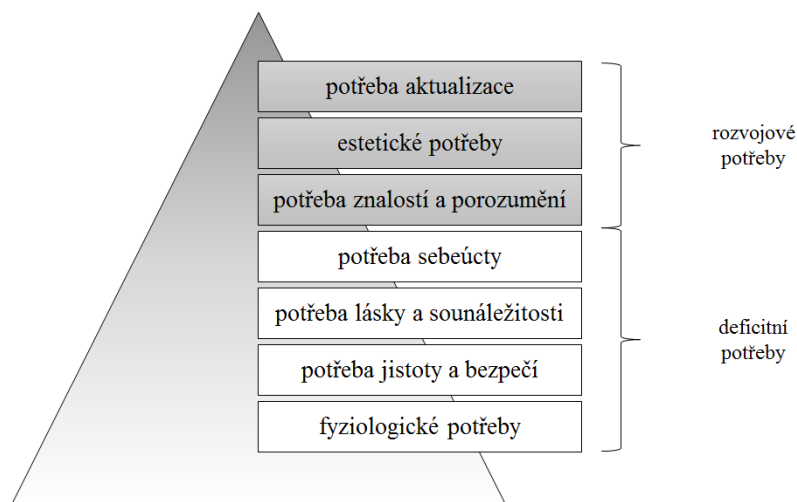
potřeba aktualizace

estetické potřeby

potřeba znalostí a porozumění

potřeba sebeúcty

potřeba lásky a sounáležitosti

potřeba jistoty a bezpečí

fyziologické potřeby

rozvojové potřeby

deficitní potřeby